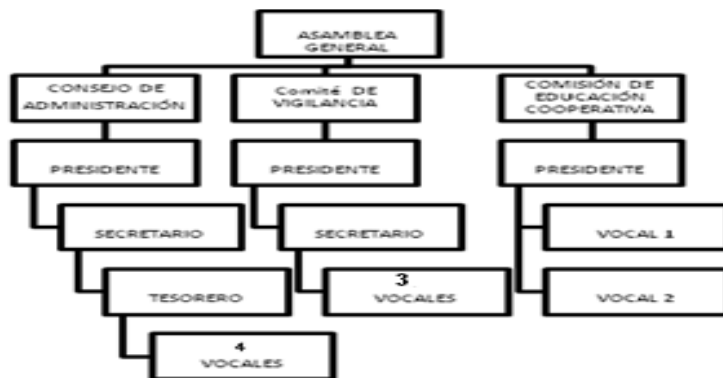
ASAMBLEA GENERAL

CONSEJO DE ADMINISTRACIÓN

PRESIDENTE

SECRETARIO

TESORERO

4 VOCALES

Comité DE VIGILANCIA

PRESIDENTE

SECRETARIO

3 VOCALES

COMISIÓN DE EDUCACIÓN COOPERATIVA

PRESIDENTE

VOCAL 1

VOCAL 2